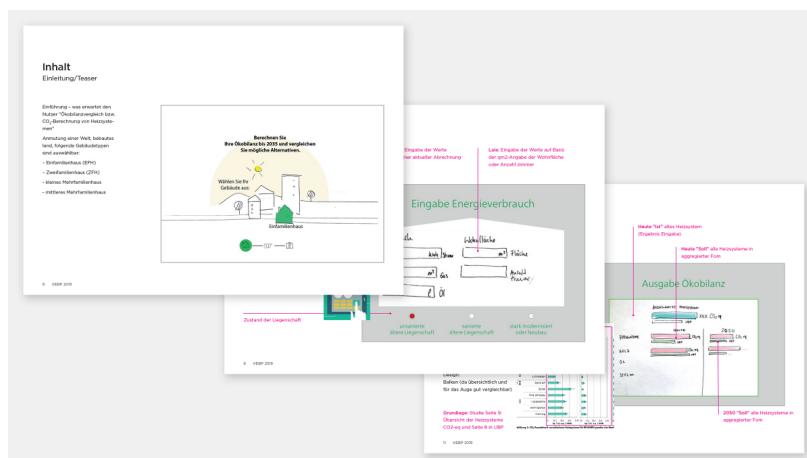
Inhalt
Einleitung/Teaser

Einführung – was erwartet den Nutzer "Ökobilanzvergleich bzw. CO₂-Berechnung von Heizsystemen"

Anmutung einer Welt, belebtes Land, folgende Gebäudetypen sind auswählbar:
– Einfamilienhaus (EFH)
– Zweifamilienhaus (ZFH)
– kleines Mehrfamilienhaus
– mittleres Mehrfamilienhaus

Berechnen Sie Ihre Ökobilanz bis 2035 und vergleichen Sie mögliche Alternativen.

Wählen Sie Ihr Gebäude aus:

Einfamilienhaus

9 VEBP 2015

Eingabe der Werte aktueller Abrechnung

Late: Eingabe der Werte auf Basis der qm2-Angabe der Wohnfläche oder Anzahl ziminer

Eingabe Energieverbrauch

Wohnfläche

m² Fläche

Gas

Anzahl Räume

Öl

Zustand der Liegenschaft

unsanierte ältere Liegenschaft

sanierte ältere Liegenschaft

stark modernisiert oder Neubau

10 VEBP 2015

Heute "Ist" altes Heizsystem (Ergebnis Eingabe)

Heute "Soll" alle Heizsysteme in aggregierter Form

Ausgabe Ökobilanz

Design: Balken (da übersichtlich und für das Auge gut vergleichbar)

Grundlage: Studie Seite 9: Übersicht der Heizsysteme CO2-eq und Seite 8 in UBP

2050 "Soll" alle Heizsysteme in aggregierter Form

11 VEBP 2015